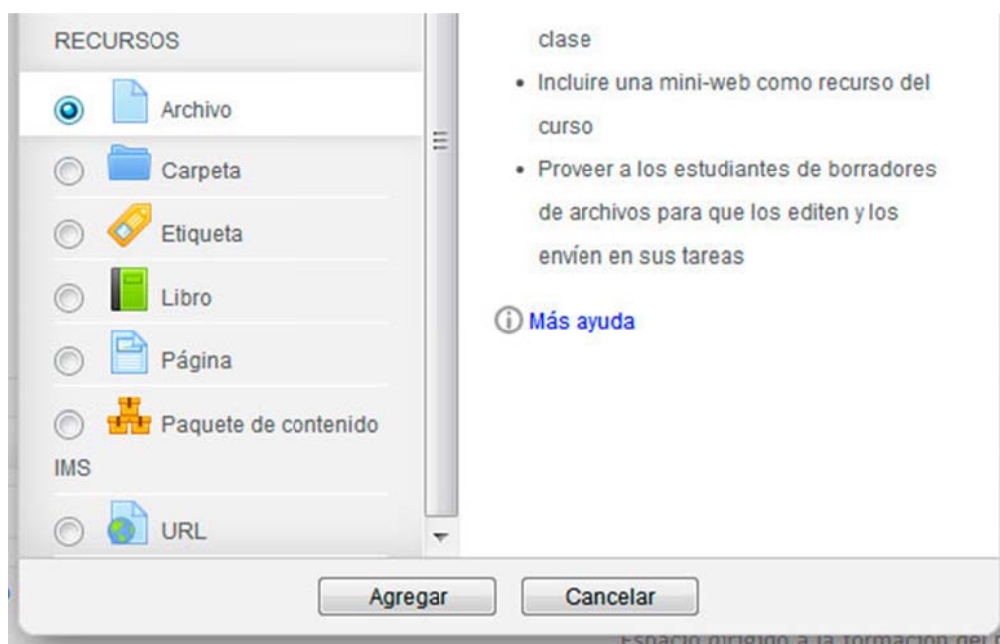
RECURSOS

Archivo

Carpeta

Etiqueta

Libro

Página

Paquete de contenido IMS

URL

clase

- Incluire una mini-web como recurso del curso
- Proveer a los estudiantes de borradores de archivos para que los editen y los envíen en sus tareas

Más ayuda

Agregar

Cancelar

Espacio dirigido a la formación del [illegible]